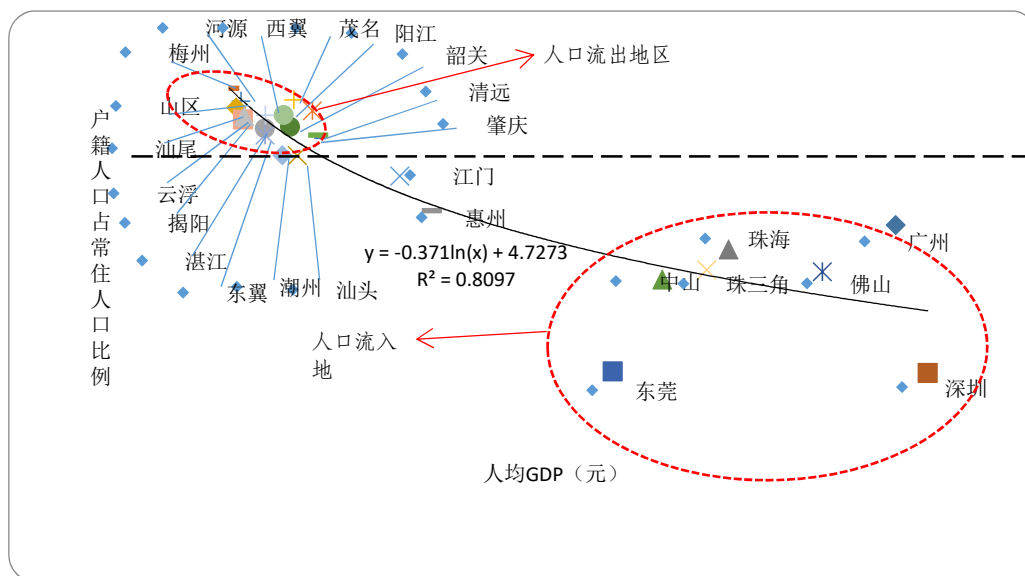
河源 西翼 茂名
阳江
梅州
韶关
人口流出地区
清远
山区
肇庆
户籍人口占常住人口比例
汕尾
江门
云浮
惠州
揭阳
y = -0.371ln(x) + 4.7273
R² = 0.8097
珠海
广州
湛江
中山
珠三角
佛山
东翼
潮州
汕头
人口流入地
东莞
深圳
人均GDP（元）